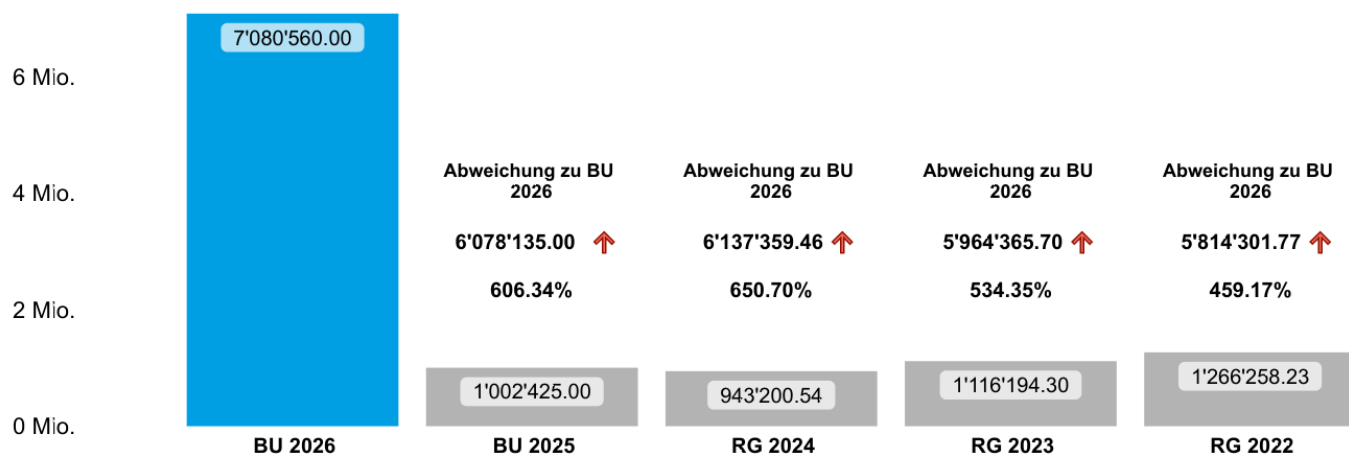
6 Mio.

4 Mio.

2 Mio.

0 Mio.

7'080'560.00

BU 2026

Abweichung zu BU 2026

6'078'135.00

606.34%

1'002'425.00

BU 2025

Abweichung zu BU 2026

6'137'359.46

650.70%

943'200.54

RG 2024

Abweichung zu BU 2026

5'964'365.70

534.35%

1'116'194.30

RG 2023

Abweichung zu BU 2026

5'814'301.77

459.17%

1'266'258.23

RG 2022